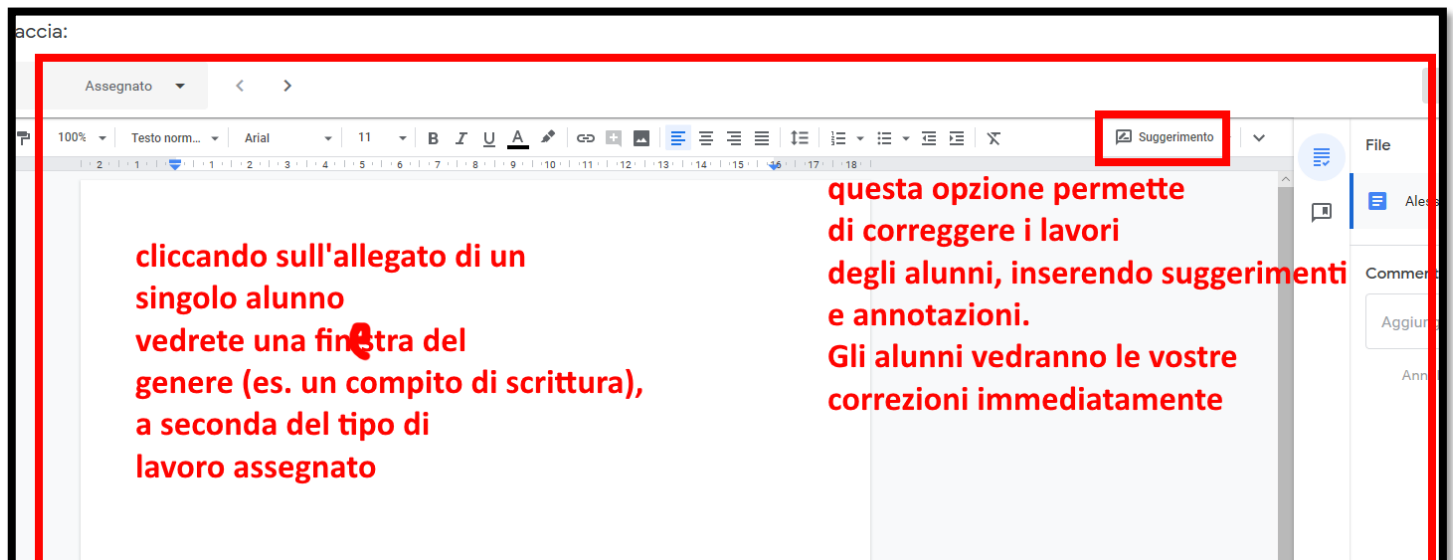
accia:

Assegnato

100% Testo norm... Arial 11

Suggerimento

File

Ales

Comme

Aggiung

Ann

2 1 1 2 3 4 5 6 7 8 9 10 11 12 13 14 15 16 17 18

cliccando sull'allegato di un singolo alunno vedrete una finestra del genere (es. un compito di scrittura), a seconda del tipo di lavoro assegnato

questa opzione permette di correggere i lavori degli alunni, inserendo suggerimenti e annotazioni.
Gli alunni vedranno le vostre correzioni immediatamente